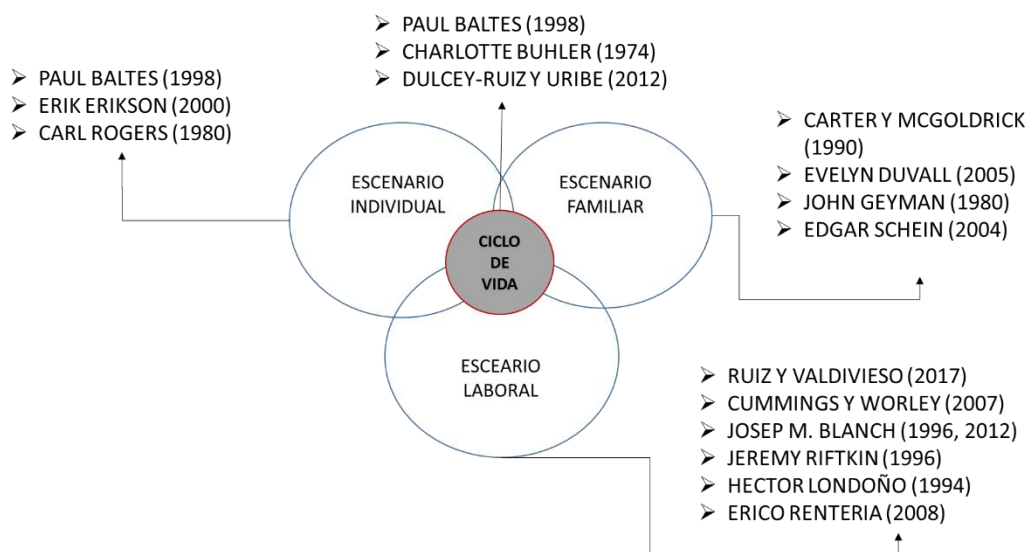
- PAUL BALTES (1998)
- CHARLOTTE BUHLER (1974)
- DULCEY-RUIZ Y URIBE (2012)

- PAUL BALTES (1998)
- ERIK ERIKSON (2000)
- CARL ROGERS (1980)

- CARTER Y MCGOLDRICK (1990)
- EVELYN DUVALL (2005)
- JOHN GEYMAN (1980)
- EDGAR SCHEIN (2004)

ESCENARIO INDIVIDUAL

ESCENARIO FAMILIAR

CICLO DE VIDA

ESCEARIO LABORAL

- RUIZ Y VALDIVIESO (2017)
- CUMMINGS Y WORLEY (2007)
- JOSEP M. BLANCH (1996, 2012)
- JEREMY RIFTKIN (1996)
- HECTOR LONDOÑO (1994)
- ERICO RENTERIA (2008)